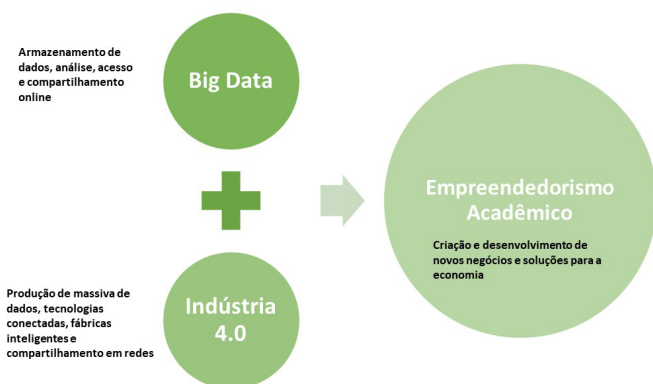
Armazenamento de dados, análise, acesso e compartilhamento online

Big Data

Produção de massiva de dados, tecnologias conectadas, fábricas inteligentes e compartilhamento em redes

Indústria 4.0

Empreendedorismo Acadêmico

Criação e desenvolvimento de novos negócios e soluções para a economia